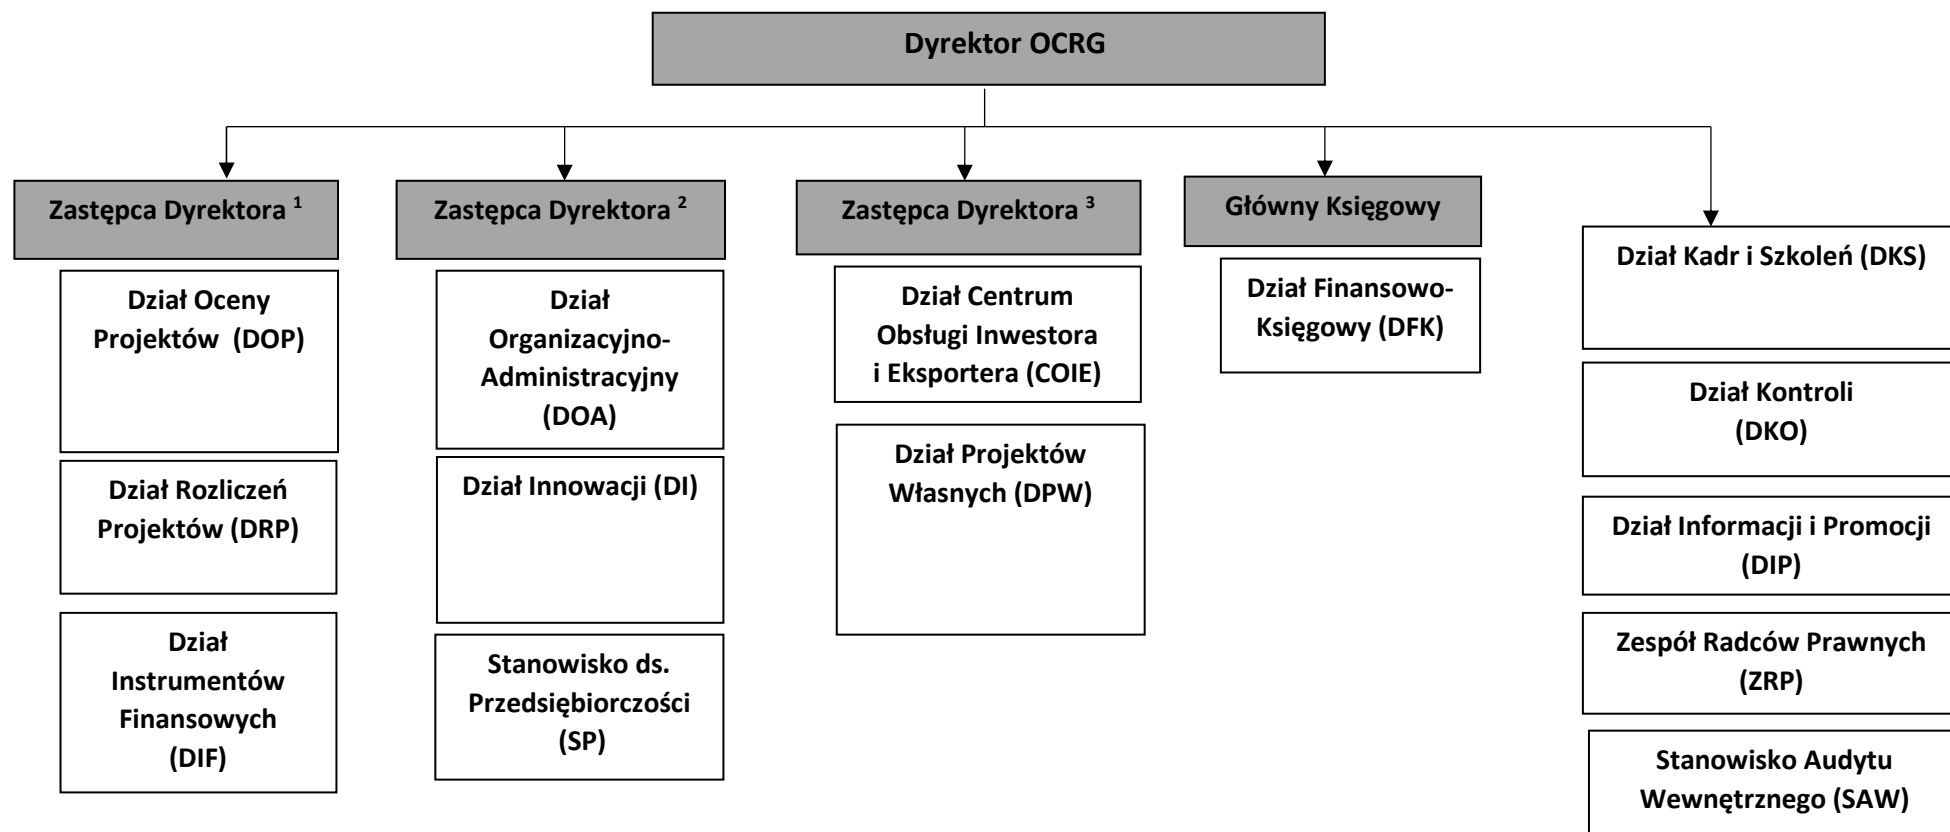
Dyrektor OCRG

Zastępca Dyrektora $^{1}$

Dział Oceny Projektów (DOP)

Dział Rozliczeń Projektów (DRP)

Dział Instrumentów Finansowych (DIF)

Zastępca Dyrektora $^{2}$

Dział Organizacyjno-Administracyjny (DOA)

Dział Innowacji (DI)

Stanowisko ds. Przedsiębiorczości (SP)

Zastępca Dyrektora $^{3}$

Dział Centrum Obsługi Inwestora i Eksportera (COIE)

Dział Projektów Własnych (DPW)

Główny Księgowy

Dział Finansowo-Księgowy (DFK)

Dział Kadr i Szkoleń (DKS)

Dział Kontroli (DKO)

Dział Informacji i Promocji (DIP)

Zespół Radców Prawnych (ZRP)

Stanowisko Audytu Wewnętrznego (SAW)